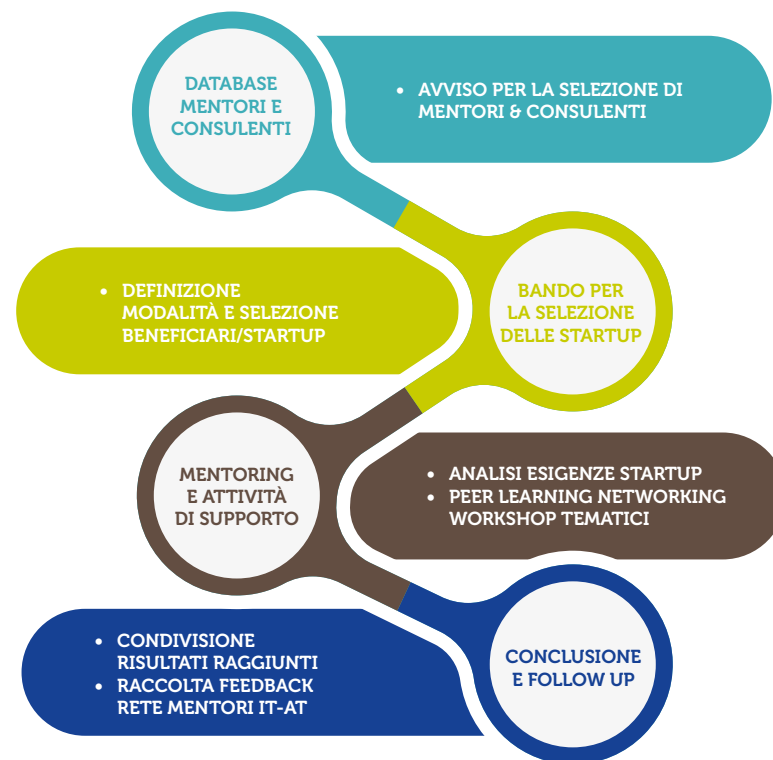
DATABASE MENTORI E CONSULENTI

• AVVISO PER LA SELEZIONE DI MENTORI & CONSULENTI

• DEFINIZIONE MODALITÀ E SELEZIONE BENEFICIARI/STARTUP

BANDO PER LA SELEZIONE DELLE STARTUP

MENTORING E ATTIVITÀ DI SUPPORTO

• ANALISI ESIGENZE STARTUP
• PEER LEARNING NETWORKING WORKSHOP TEMATICI

• CONDIVISIONE RISULTATI RAGGIUNTI
• RACCOLTA FEEDBACK RETE MENTORI IT-AT

CONCLUSIONE E FOLLOW UP